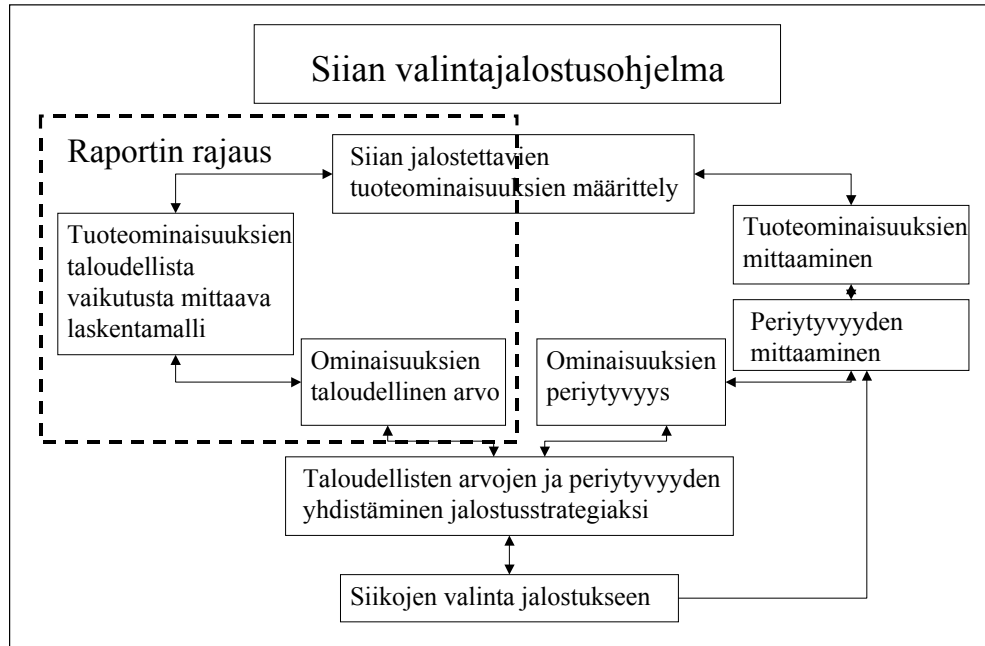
Siian valintajalostusohjelma

Raportin rajaus

Siian jalostettavien tuoteominaisuuksien määrittely

Tuoteominaisuuksien taloudellista vaikutusta mittaava laskentamalli

Tuoteominaisuuksien mittaaminen

Periytyvyyden mittaaminen

Ominaisuuksien taloudellinen arvo

Ominaisuuksien periytyvyys

Taloudellisten arvojen ja periytyvyyden yhdistäminen jalostusstrategiaksi

Siikojen valinta jalostukseen